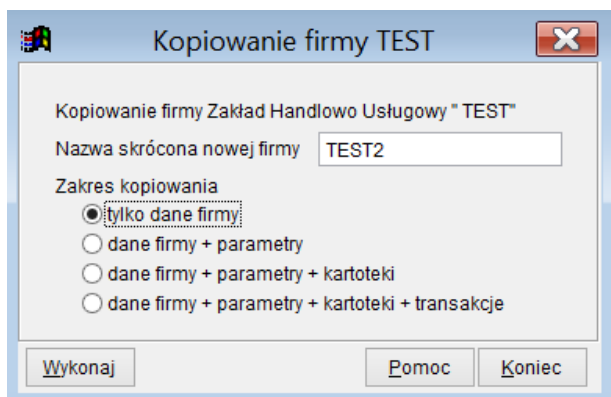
Kopiowanie firmy TEST

Kopiowanie firmy Zakład Handlowo Usługowy " TEST"

Nazwa skrócona nowej firmy TEST2

Zakres kopiowania

tylko dane firmy

dane firmy + parametry

dane firmy + parametry + kartoteki

dane firmy + parametry + kartoteki + transakcje

Wykonaj

Pomoc

Koniec